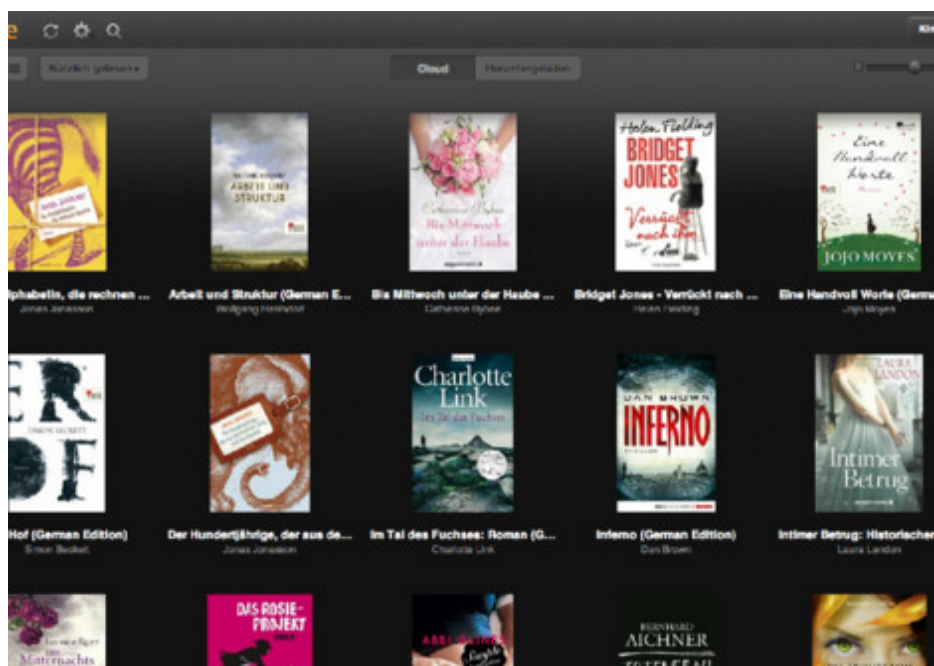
Kürzlich gelesen ▾

Cloud

Heruntergeladen

Kin

WOLFGANG HERRNDORF
ARBEIT UND STRUKTUR

Catherine Bybee
Bis Mittwoch unter der Haube

Helen Fielding
BRIDGET JONES
Verrückt nach ihm

Eine Handvoll Worte
JOJO MOYES

lphabetin, die rechnen ...
Jonas Jonasson

Arbeit und Struktur (German E...
Wolfgang Herrndorf

Bis Mittwoch unter der Haube ...
Catherine Bybee

Bridget Jones - Verrückt nach ...
Helen Fielding

Eine Handvoll Worte (Germ
Jojo Moyes

SIMON BECKETT

Charlotte Link
Im Tal des Fuchses

DAN BROWN
INFERNO

LAURA LANDON
Intimer Betrug

Hof (German Edition)
Simon Beckett

Der Hundertjährige, der aus de...
Jonas Jonasson

Im Tal des Fuchses: Roman (G...
Charlotte Link

Inferno (German Edition)
Dan Brown

Intimer Betrug: Historischer
Laura Landon

Mitternachts

DAS ROSIE-PROJEKT

ABBI GLINES

BERNHARD AICHNER